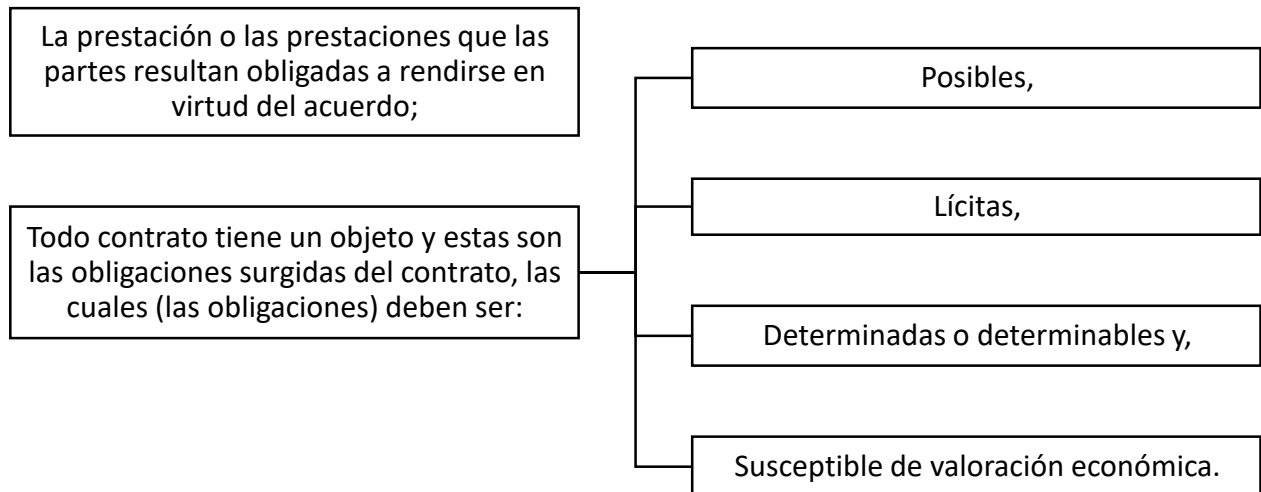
La prestación o las prestaciones que las partes resultan obligadas a rendirse en virtud del acuerdo;

Todo contrato tiene un objeto y estas son las obligaciones surgidas del contrato, las cuales (las obligaciones) deben ser:

Posibles,

Lícitas,

Determinadas o determinables y,

Susceptible de valoración económica.